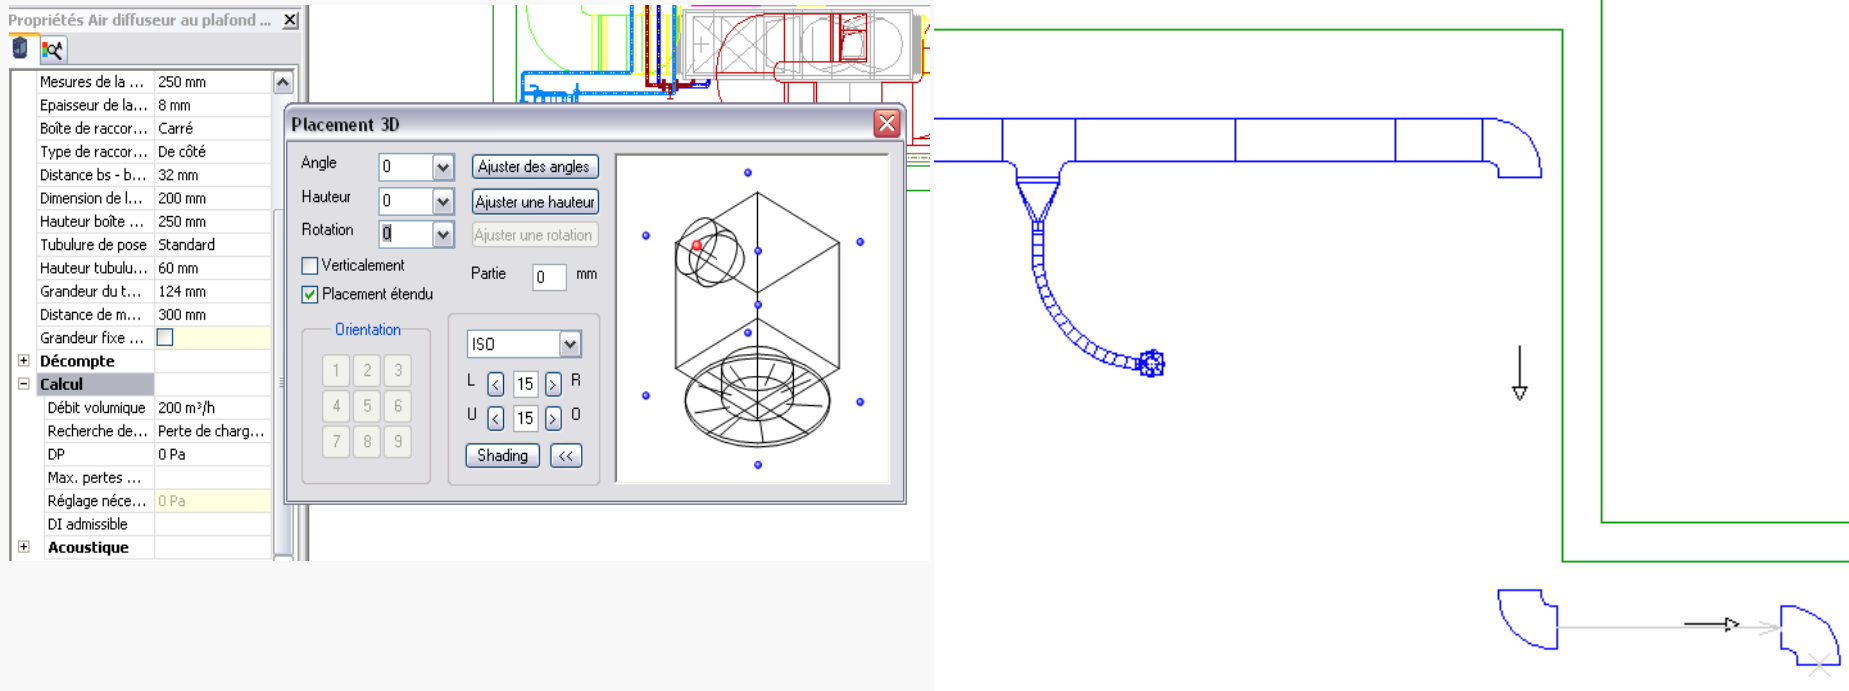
Propriétés Air diffuseur au plafond ...

| | |
|---|---|
| Mesures de la ... | 250 mm |
| Epaisseur de la... | 8 mm |
| Boîte de raccor... | Carré |
| Type de raccor... | De côté |
| Distance bs - b... | 32 mm |
| Dimension de l... | 200 mm |
| Hauteur boîte ... | 250 mm |
| Tubulure de pose | Standard |
| Hauteur tubulu... | 60 mm |
| Grandeur du t... | 124 mm |
| Distance de m... | 300 mm |
| Grandeur fixe ... | |
| Décompte | |
| Calcul | |
| Débit volumique | 200 m³/h |
| Recherche de... | Perte de charg... |
| DP | 0 Pa |
| Max. pertes ... | |
| Réglage néce... | 0 Pa |
| DI admissible | |
| Acoustique | |

Placement 3D

Angle 0 Ajuster des angles
Hauteur 0 Ajuster une hauteur
Rotation 0 Ajuster une rotation
Verticalement
Placement étendu
Partie 0 mm

Orientation
1 2 3
4 5 6
7 8 9

ISO
L 15 R
U 15 O
Shading <<